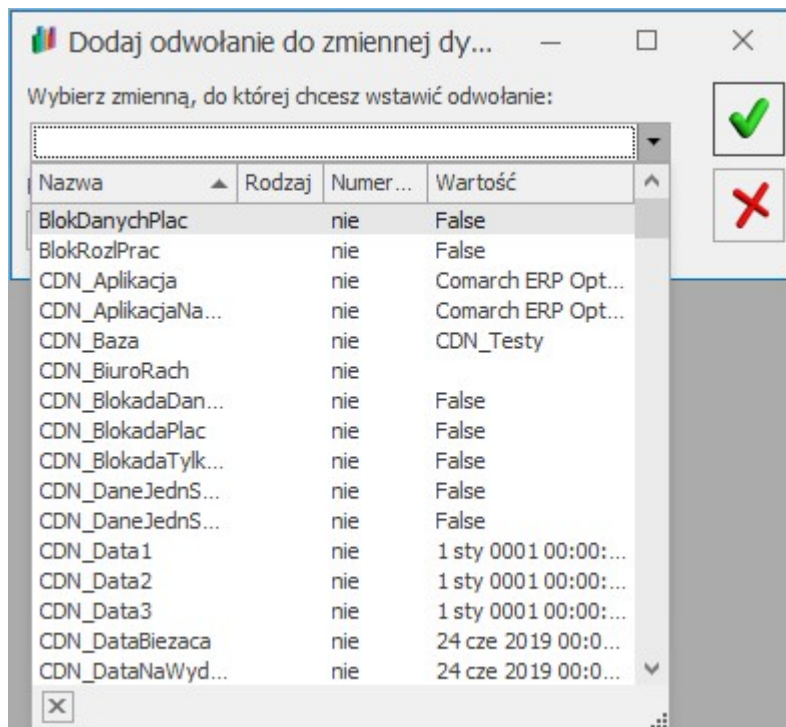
Dodaj odwołanie do zmiennej dy...

Wybierz zmienną, do której chcesz wstawić odwołanie:

| Nazwa | Rodzaj | Numer... | Wartość |
|---|---|---|---|
| BlokDanychPlac | | nie | False |
| BlokRozlPrac | | nie | False |
| CDN_Aplikacja | | nie | Comarch ERP Opt... |
| CDN_AplikacjaNa... | | nie | Comarch ERP Opt... |
| CDN_Baza | | nie | CDN_Testy |
| CDN_BiuroRach | | nie | |
| CDN_BlokadaDan... | | nie | False |
| CDN_BlokadaPlac | | nie | False |
| CDN_BlokadaTylk... | | nie | False |
| CDN_DaneJednS... | | nie | False |
| CDN_DaneJednS... | | nie | False |
| CDN_Data1 | | nie | 1 sty 0001 00:00:... |
| CDN_Data2 | | nie | 1 sty 0001 00:00:... |
| CDN_Data3 | | nie | 1 sty 0001 00:00:... |
| CDN_DataBiezaca | | nie | 24 cze 2019 00:0... |
| CDN_DataNaWyd... | | nie | 24 cze 2019 00:0... |